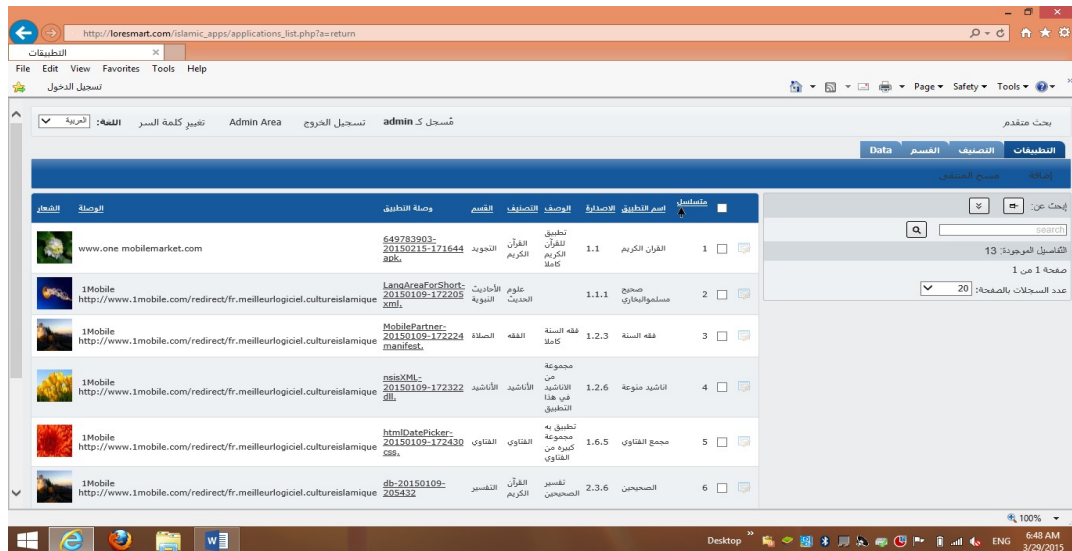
http://loresmart.com/islamic_apps/applications_list.php?a=return

التطبيقات ×

File Edit View Favorites Tools Help

تسجيل الدخول

Page ▾ Safety ▾ Tools ▾

مُسجل كـ admin تسجيل الخروج Admin Area تغيير كلمة السر اللغة: العربية

بحث متقدم

التطبيقات التصنيف القسم Data

إضافة مسح المحدد

إبحث عن:

search

التفاصيل الموجودة: 13

صفحة 1 من 1

عدد السجلات بالصفحة: 20

| | متسلسل | اسم التطبيق | الاصدارة | الوصف | التصنيف | القسم | وصلة التطبيق | الوصلة | الشعار |
|---|---|---|---|---|---|---|---|---|---|
| | 1 | القران الكريم | 1.1 | تطبيق للقرآن الكريم كاملا | القرآن الكريم | التجويد | 649783903-20150215-171644.apk | www.one mobilemarket.com | |
| | 2 | صحيح مسلموالبخاري | 1.1.1 | | علوم الحديث | الأحاديث النبوية | LangAreaForShort-20150109-172205.xml | 1Mobile http://www.1mobile.com/redirect/fr.meilleurlogiciel.cultureislamique | |
| | 3 | فقه السنة | 1.2.3 | فقه السنة كاملا | الفقه | الصلاة | MobilePartner-20150109-172224.manifest | 1Mobile http://www.1mobile.com/redirect/fr.meilleurlogiciel.cultureislamique | |
| | 4 | اناشيد منوعة | 1.2.6 | مجموعة من الاناشيد في هذا التطبيق | الأناشيد | الأناشيد | nsisXML-20150109-172322.dll | 1Mobile http://www.1mobile.com/redirect/fr.meilleurlogiciel.cultureislamique | |
| | 5 | مجمع الفتاوي | 1.6.5 | تطبيق به مجموعة كبيرة من الفتاوي | الفتاوي | الفتاوي | htmlDatePicker-20150109-172430.css | 1Mobile http://www.1mobile.com/redirect/fr.meilleurlogiciel.cultureislamique | |
| | 6 | الصحيحين | 2.3.6 | تفسير الصحيحين | القرآن الكريم | التفسير | db-20150109-205432 | 1Mobile http://www.1mobile.com/redirect/fr.meilleurlogiciel.cultureislamique | |

100%

Desktop ENG 6:48 AM 3/29/2015